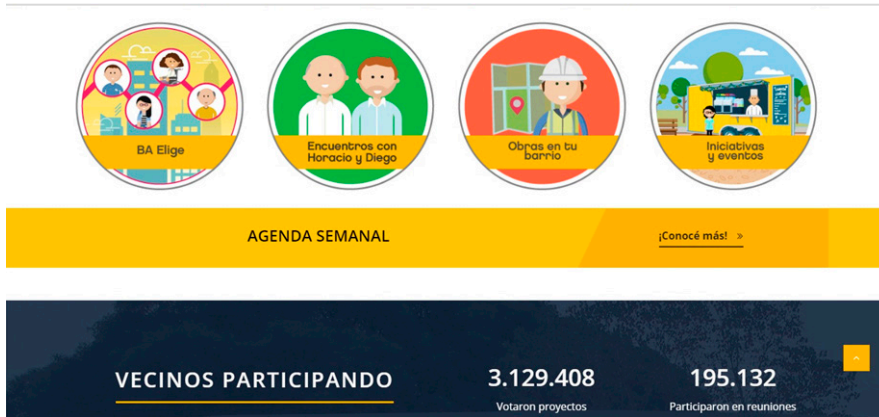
BA Elige

Encuentros con Horacio y Diego

Obras en tu barrio

Iniciativas y eventos

AGENDA SEMANAL

¡Conocé más! »

VECINOS PARTICIPANDO

3.129.408
Votaron proyectos

195.132
Participaron en reuniones